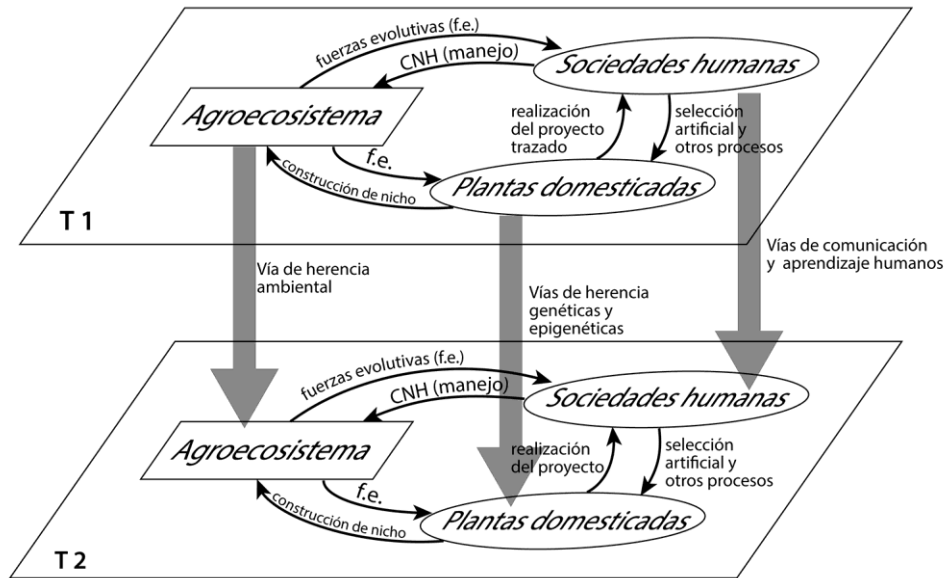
fuerzas evolutivas (f.e.)
CNH (manejo)
Sociedades humanas
Agroecosistema
realización del proyecto trazado
selección artificial y otros procesos
f.e.
construcción de nicho
Plantas domesticadas
T 1

Vía de herencia ambiental
Vías de herencia genéticas y epigenéticas
Vías de comunicación y aprendizaje humanos

fuerzas evolutivas (f.e.)
CNH (manejo)
Sociedades humanas
Agroecosistema
realización del proyecto
selección artificial y otros procesos
f.e.
construcción de nicho
Plantas domesticadas
T 2